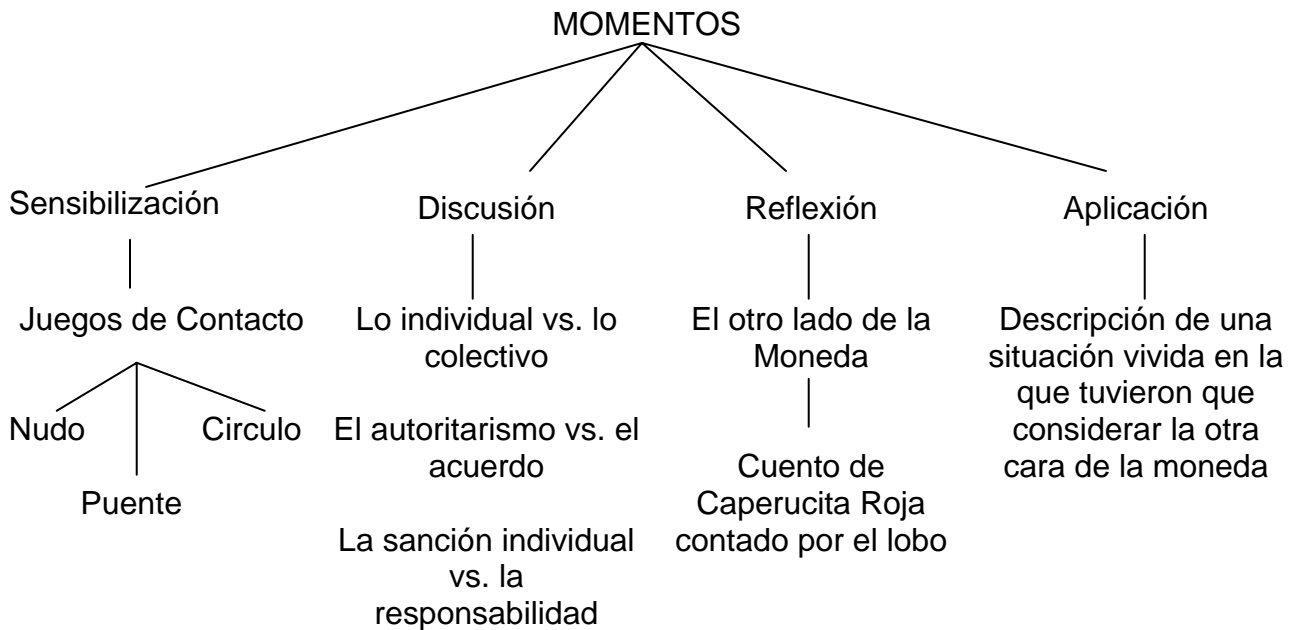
MOMENTOS

Sensibilización

Juegos de Contacto

Nudo

Circulo

Puente

Discusión

Lo individual vs. lo colectivo

El autoritarismo vs. el acuerdo

La sanción individual vs. la responsabilidad

Reflexión

El otro lado de la Moneda

Cuento de Caperucita Roja contado por el lobo

Aplicación

Descripción de una situación vivida en la que tuvieron que considerar la otra cara de la moneda